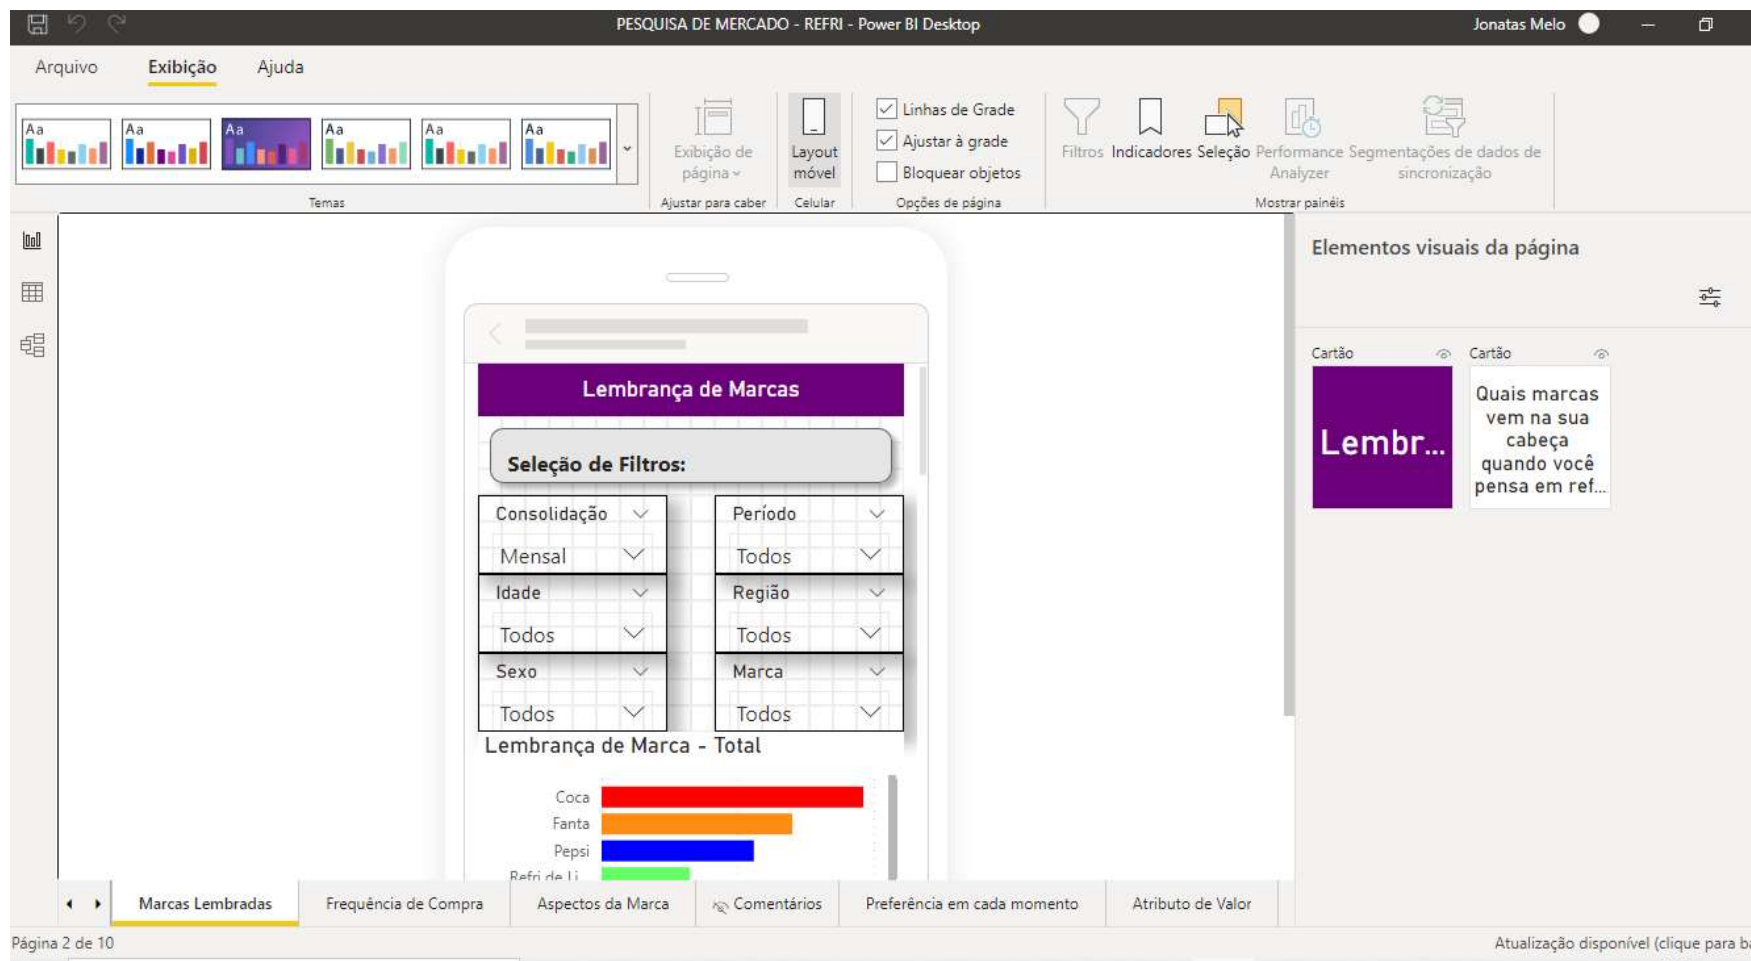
PESQUISA DE MERCADO - REFRI - Power BI Desktop

Jonatas Melo

Arquivo Exibição Ajuda

Aa Aa Aa Aa Aa Aa

Temas

Exibição de página

Ajustar para caber

Layout móvel

Celular

Linhas de Grade
Ajustar à grade
Bloquear objetos

Opções de página

Filtros Indicadores Seleção Performance Analyzer Segmentações de dados de sincronização

Mostrar painéis

Lembrança de Marcas

Seleção de Filtros:

| Consolidação | Período |
|---|---|
| Mensal | Todos |
| Idade | Região |
| Todos | Todos |
| Sexo | Marca |
| Todos | Todos |

Lembrança de Marca - Total

Coca
Fanta
Pepsi
Refri de Li

Elementos visuais da página

Cartão
Lembr...

Cartão
Quais marcas vem na sua cabeça quando você pensa em ref...

Marcas Lembradas Frequência de Compra Aspectos da Marca Comentários Preferência em cada momento Atributo de Valor

Página 2 de 10

Atualização disponível (clique para ba